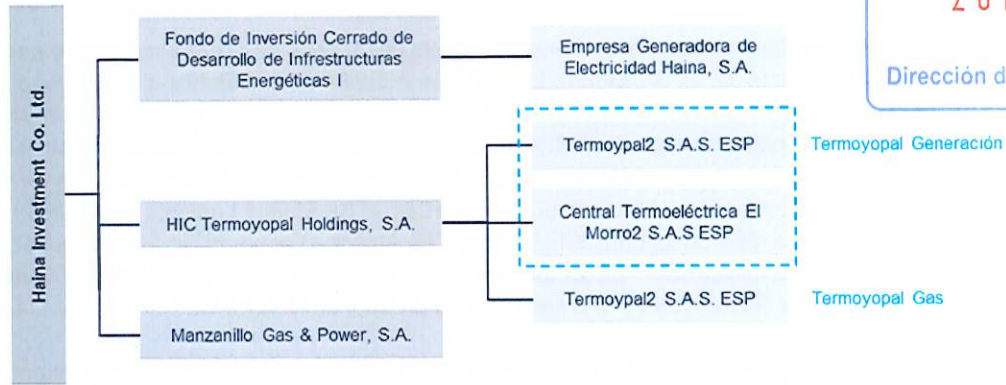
Haina Investment Co. Ltd.

Fondo de Inversión Cerrado de Desarrollo de Infrastructuras Energéticas I

Empresa Generadora de Electricidad Haina, S.A.

HIC Termoyopal Holdings, S.A.

Termoypal2 S.A.S. ESP

Central Termoeléctrica El Morro2 S.A.S ESP

Termoyopal Generación

Termoypal2 S.A.S. ESP

Termoyopal Gas

Manzanillo Gas & Power, S.A.

2 0 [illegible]

Dirección d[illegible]